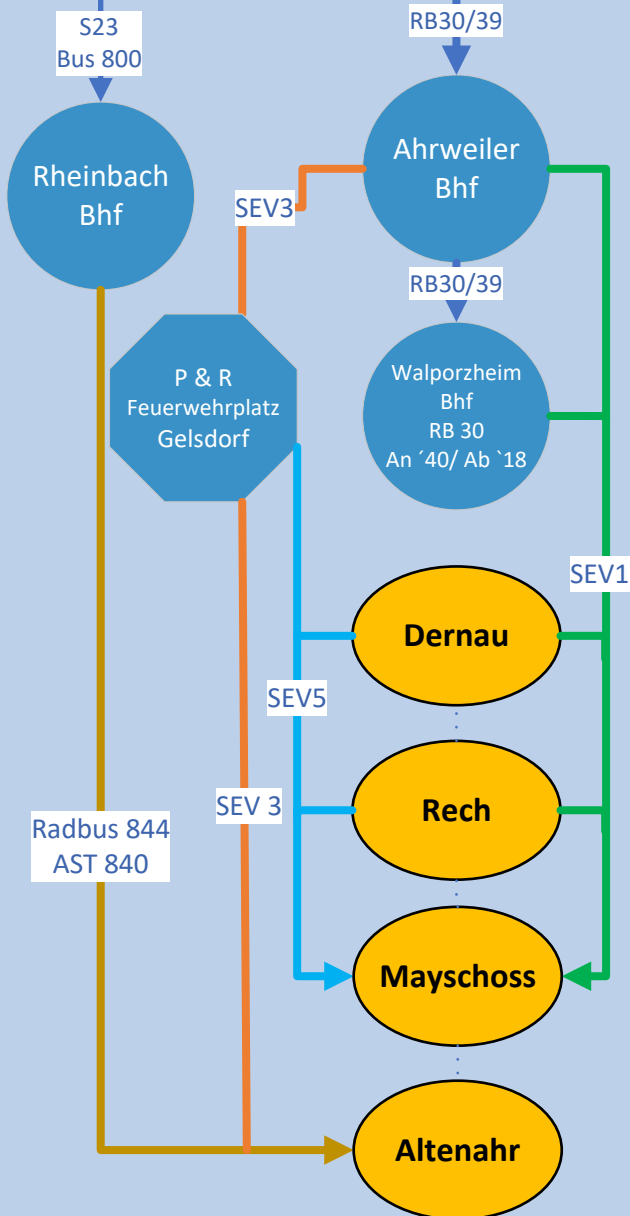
S23
Bus 800

RB30/39

Rheinbach
Bhf

Ahrweiler
Bhf

SEV3

RB30/39

P & R
Feuerwehrplatz
Gelsdorf

Walporzheim
Bhf
RB 30
An ´40/ Ab `18

SEV1

Dernau

SEV5

Rech

SEV 3

Radbus 844
AST 840

Mayschoss

Altenahr